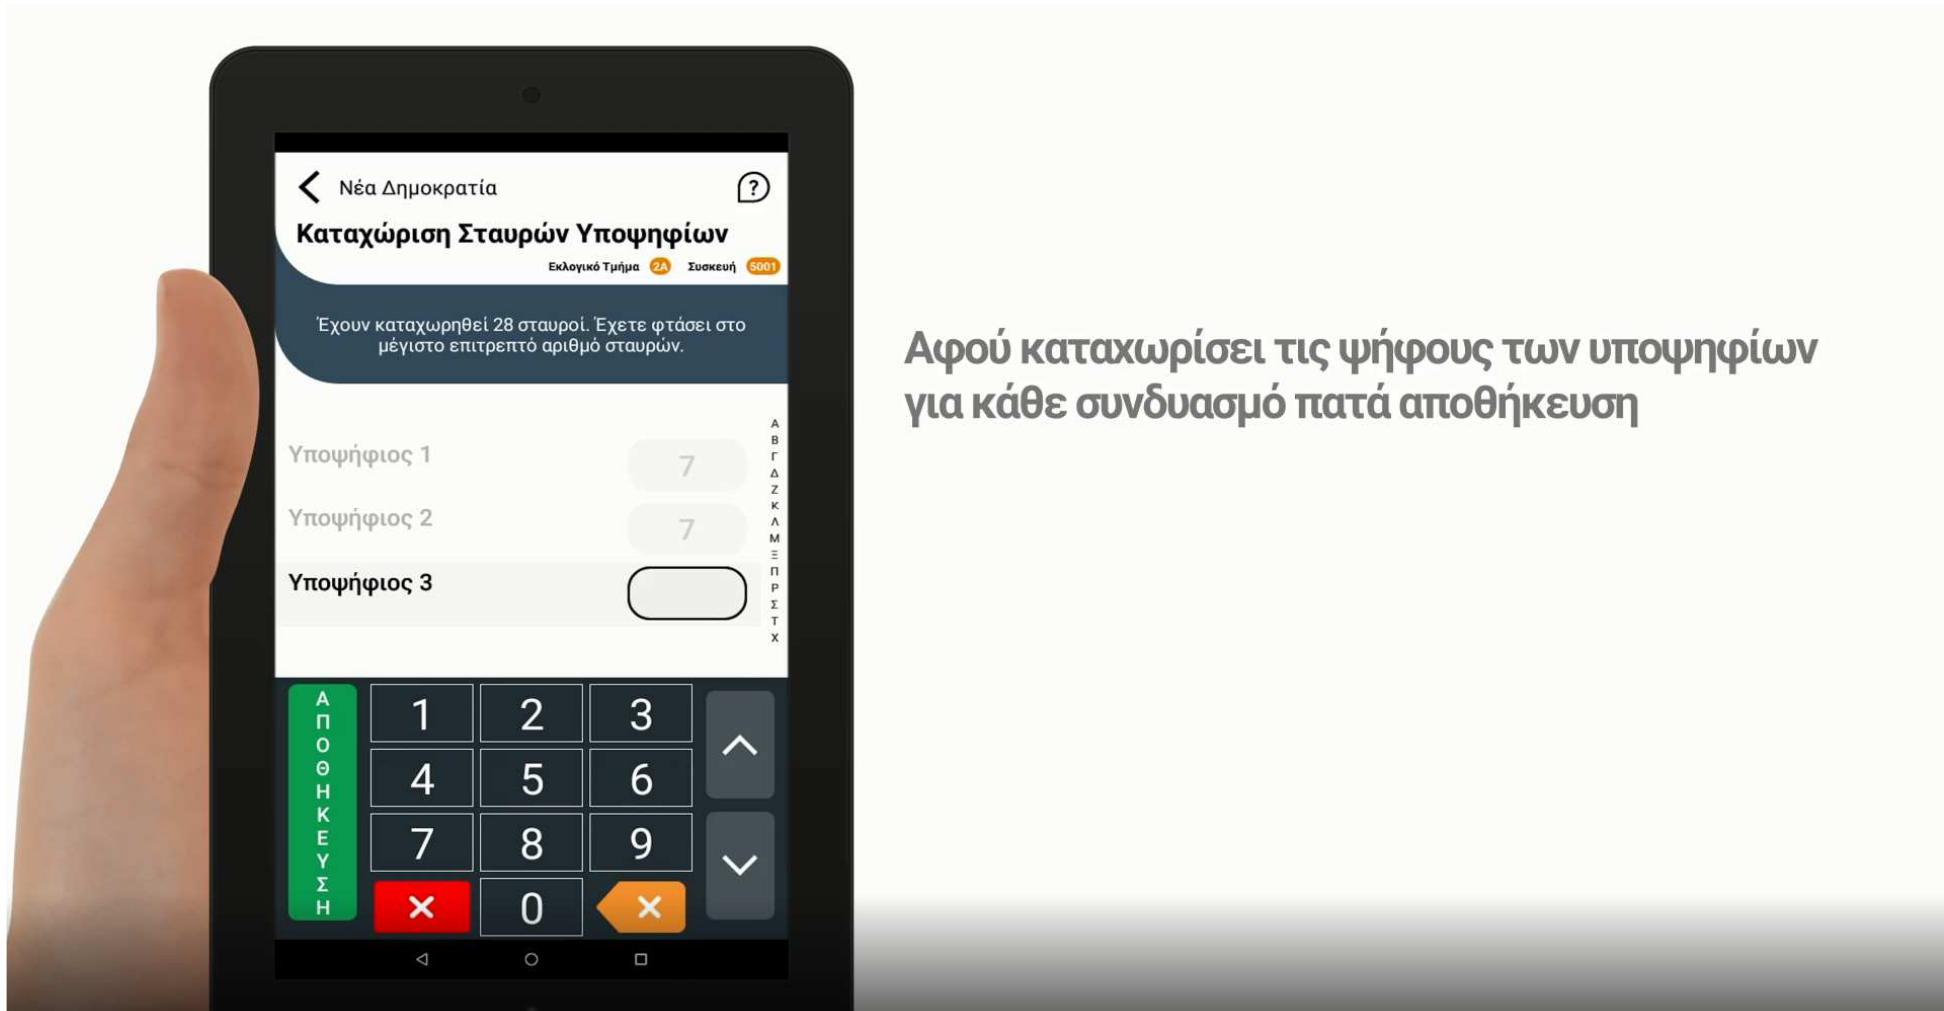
Νέα Δημοκρατία

?

Καταχώριση Σταυρών Υποψηφίων

Εκλογικό Τμήμα 2Α Συσκευή 5001

Έχουν καταχωρηθεί 28 σταυροί. Έχετε φτάσει στο μέγιστο επιτρεπτό αριθμό σταυρών.

Υποψήφιος 1 7

Υποψήφιος 2 7

Υποψήφιος 3

Α Β Γ Δ Ζ Κ Λ Μ Ξ Π Ρ Σ Τ Χ

ΑΠΟΘΗΚΕΥΣΗ

1 2 3

4 5 6

7 8 9

0

Αφού καταχωρίσει τις ψήφους των υποψηφίων για κάθε συνδυασμό πατά αποθήκευση